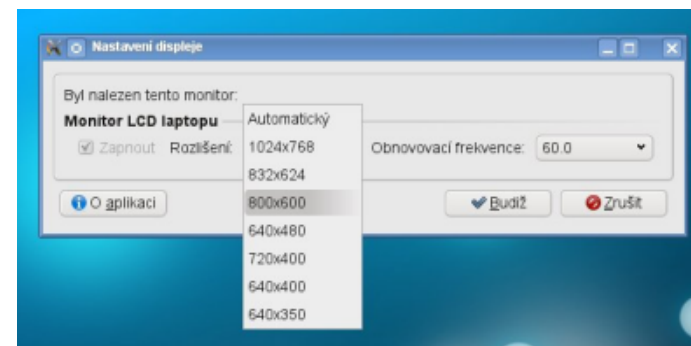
Nastavení displeje

Byl nalezen tento monitor:

Monitor LCD laptopu

Zapnout Rozlišení:

Automatický
1024x768
832x624
800x600
640x480
720x400
640x400
640x350

Obnovovací frekvence: 60.0

O aplikaci

Budiž

Zrušit